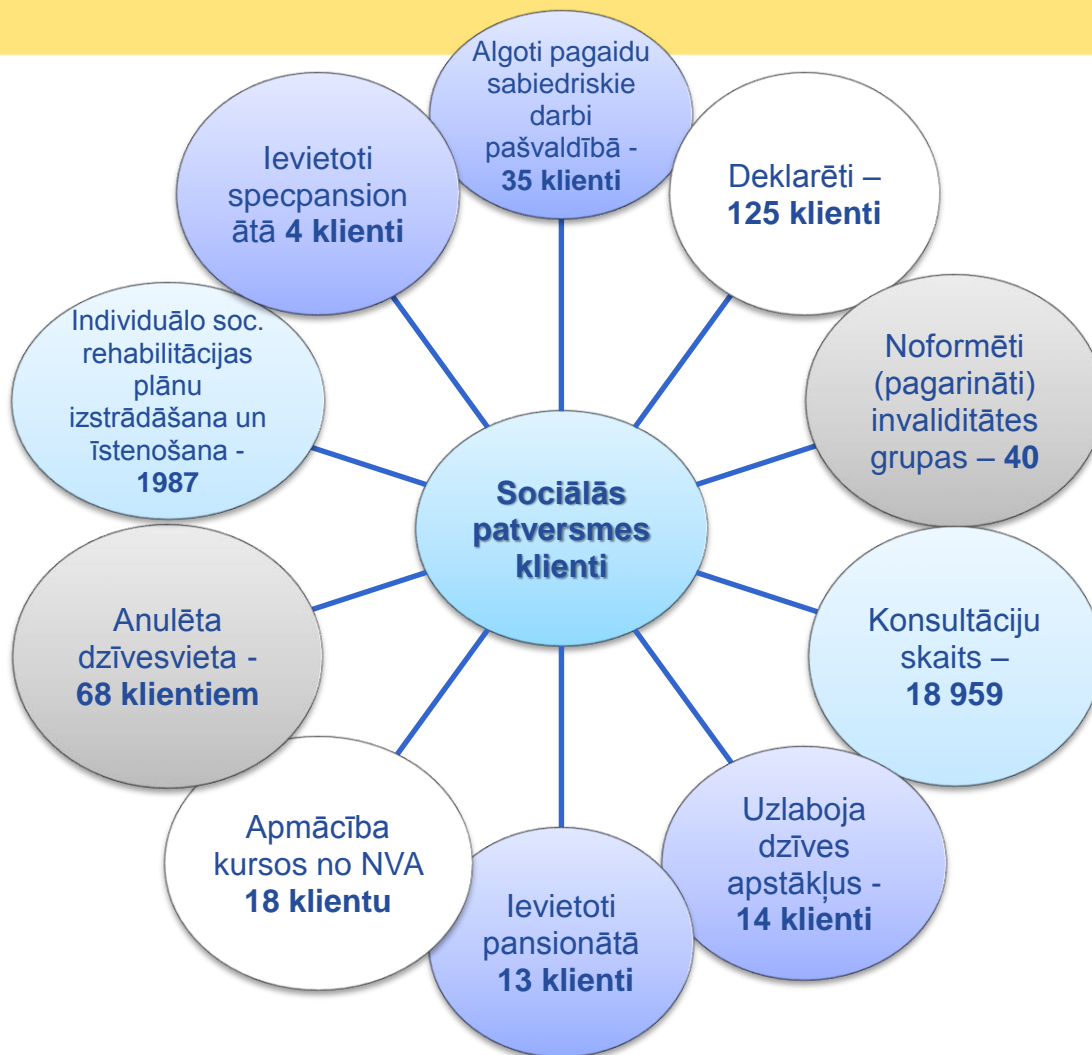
Sociālās patversmes klienti

Algoti pagaidu sabiedriskie darbi pašvaldībā - **35 klienti**

Deklarēti – **125 klienti**

Noformēti (pagarināti) invaliditātes grupas – **40**

Konsultāciju skaits – **18 959**

Uzlaboja dzīves apstākļus - **14 klienti**

Ievietoti pansionātā **13 klienti**

Apmācība kursos no NVA **18 klientu**

Anulēta dzīvesvieta - **68 klientiem**

Individuālo soc. rehabilitācijas plānu izstrādāšana un īstenošana - **1987**

Ievietoti specpansionātā **4 klienti**